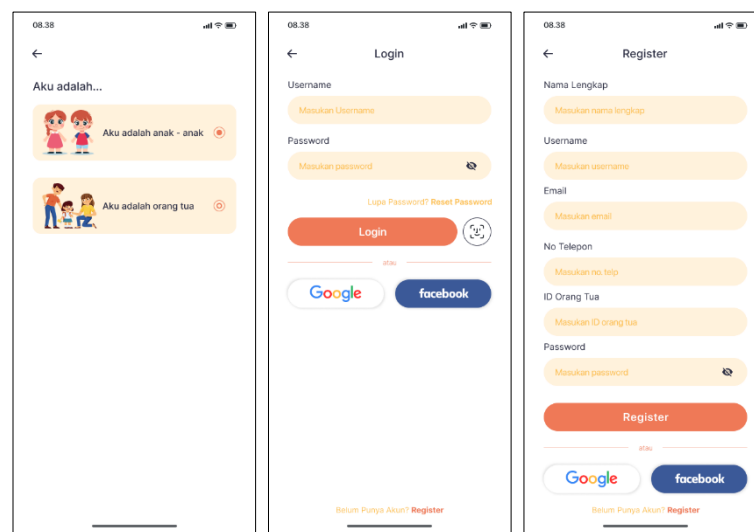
08.38

←

Aku adalah...

Aku adalah anak - anak

Aku adalah orang tua

08.38

←

Login

Username

Masukan Username

Password

Masukan password

Lupa Password? Reset Password

Login

atau

Google

facebook

Belum Punya Akun? Register

08.38

←

Register

Nama Lengkap

Masukan nama lengkap

Username

Masukan username

Email

Masukan email

No Telepon

Masukan no telp

ID Orang Tua

Masukan ID orang tua

Password

Masukan password

Register

atau

Google

facebook

Belum Punya Akun? Register